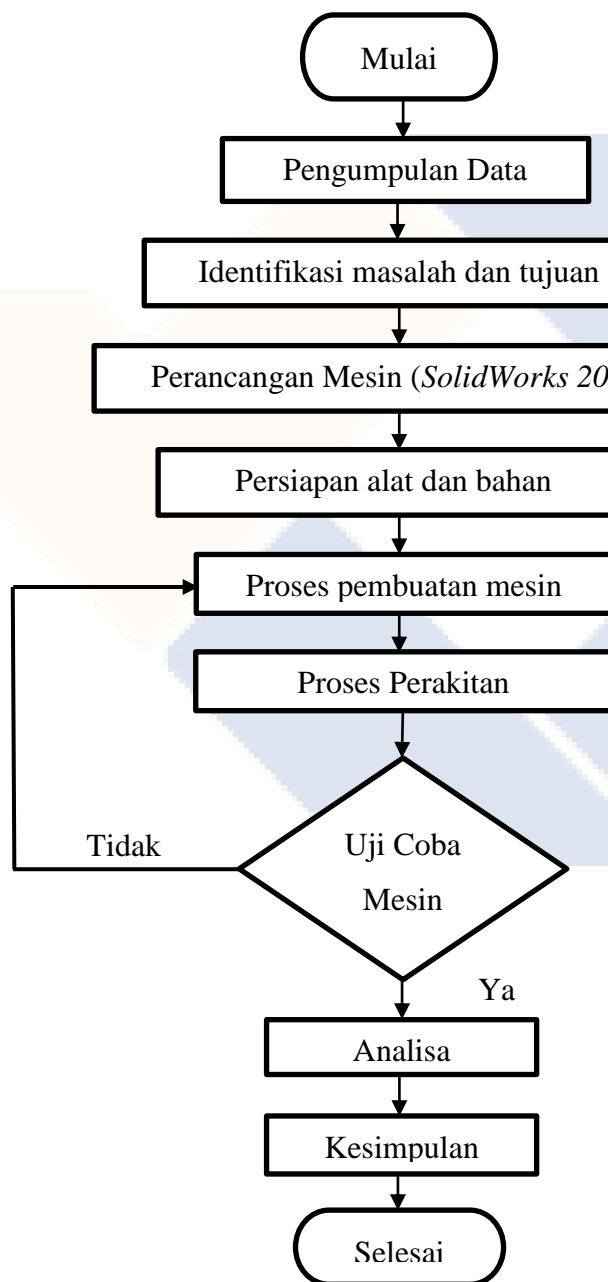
Mulai

Pengumpulan Data

Identifikasi masalah dan tujuan

Perancangan Mesin (*SolidWorks 20*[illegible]

Persiapan alat dan bahan

Proses pembuatan mesin

Proses Perakitan

Tidak

Uji Coba Mesin

Ya

Analisa

Kesimpulan

Selesai